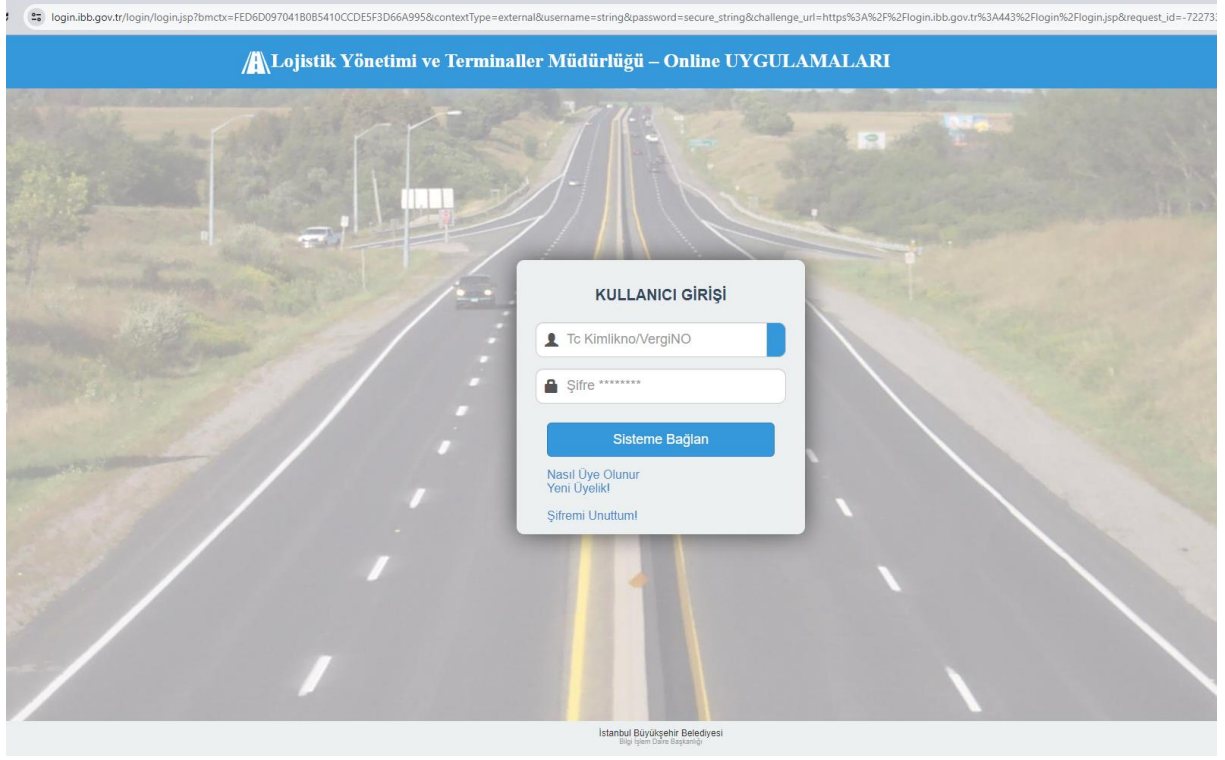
login.ibb.gov.tr/login/login.jsp?bmctx=FED6D097041B0B5410CCDE5F3D66A995&contextType=external&username=string&password=secure_string&challenge_url=https%3A%2F%2Flogin.ibb.gov.tr%3A443%2Flogin%2Flogin.jsp&request_id=-72273

Lojistik Yönetimi ve Terminaller Müdürlüğü – Online UYGULAMALARI

KULLANICI GİRİŞİ

Tc Kimlikno/VergiNO

Şifre ********

Sisteme Bağlan

Nasıl Üye Olunur
Yeni Üyelik!

Şifremi Unuttum!

İstanbul Büyükşehir Belediyesi
Bilgi İşlem Daire Başkanlığı